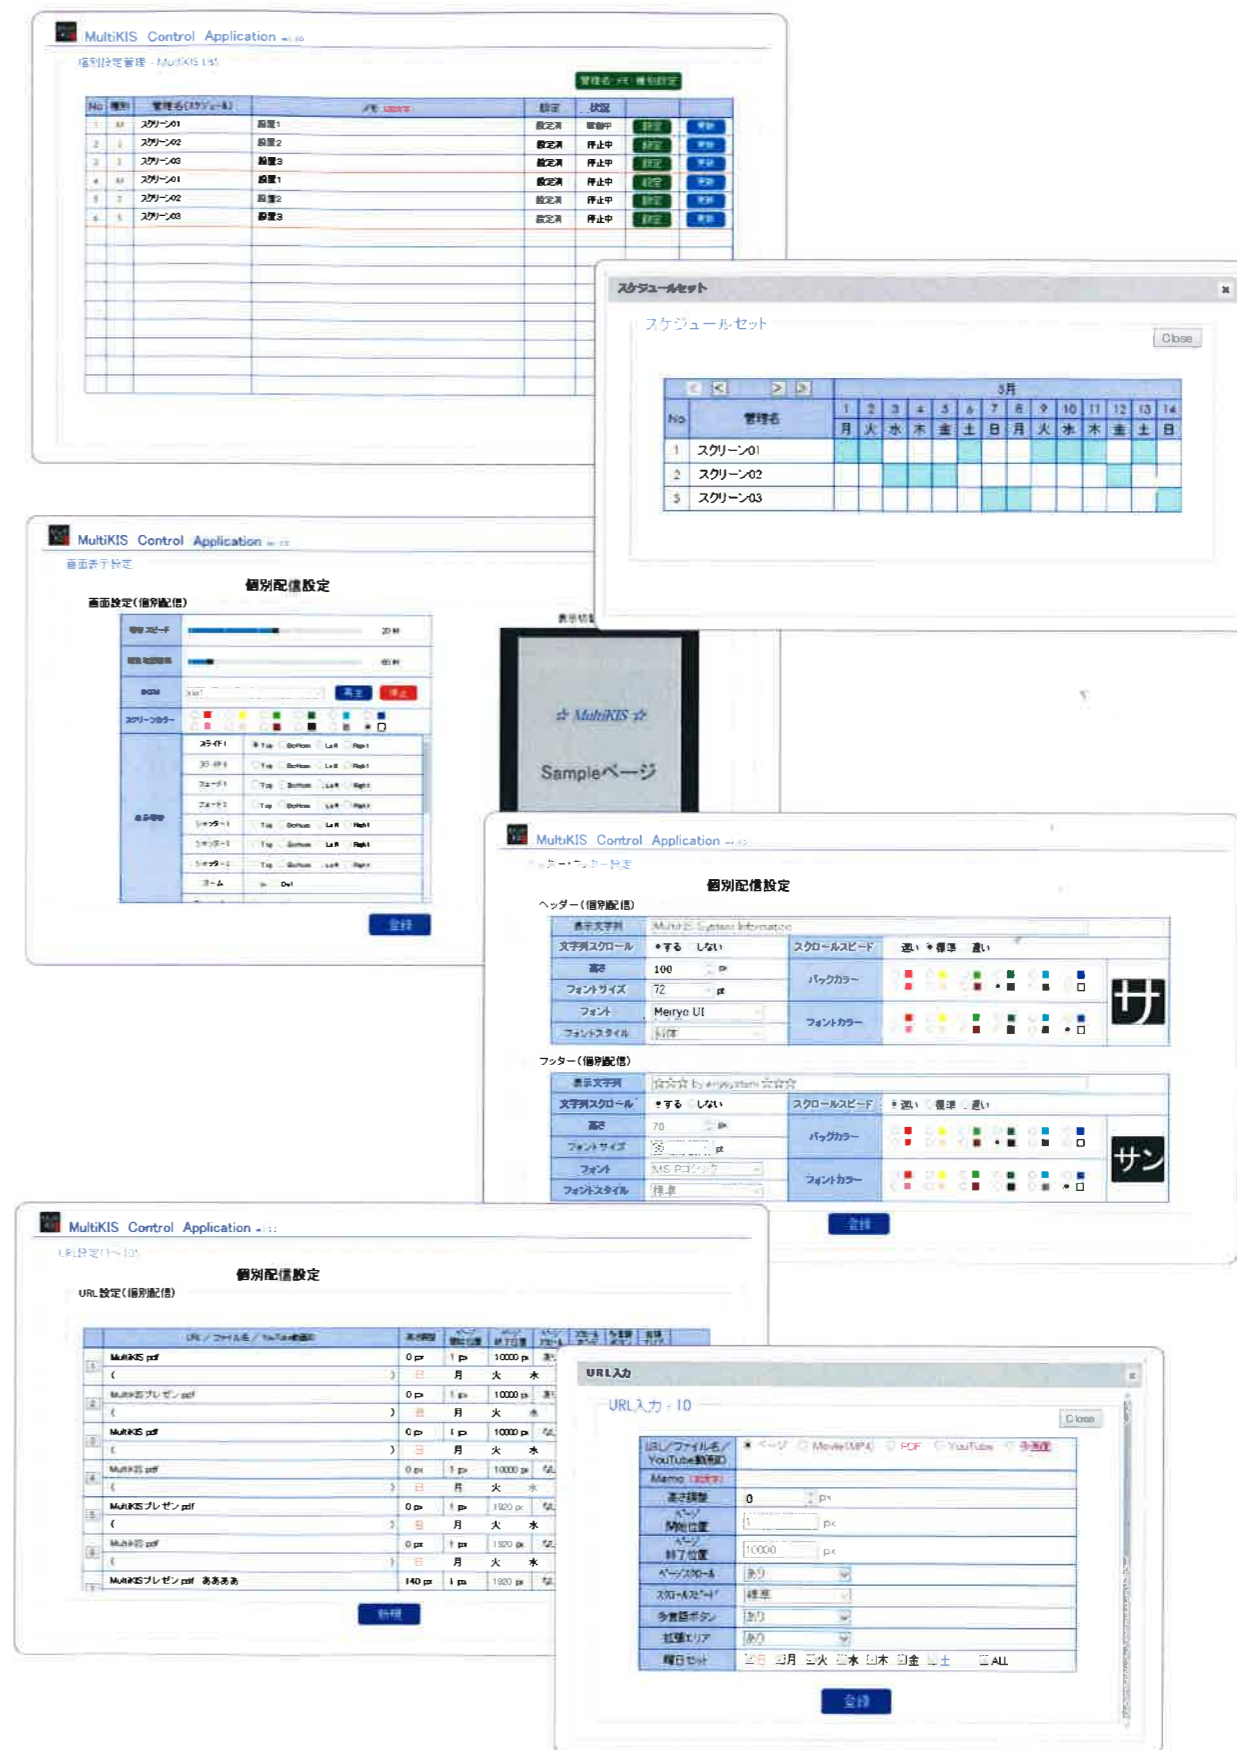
MultiKIS Control Application

個別設定管理 - MultiKIS List

管理名・メモ・種別設定

| No | 種別 | 管理名(スケジュール) | メモ | 設定 | 状況 | | |
|---|---|---|---|---|---|---|---|
| 1 | M | スクリーン01 | 設置1 | 設定済 | 稼働中 | 設定 | 更新 |
| 2 | I | スクリーン02 | 設置2 | 設定済 | 停止中 | 設定 | 更新 |
| 3 | I | スクリーン03 | 設置3 | 設定済 | 停止中 | 設定 | 更新 |
| 4 | M | スクリーン01 | 設置1 | 設定済 | 停止中 | 設定 | 更新 |
| 5 | I | スクリーン02 | 設置2 | 設定済 | 停止中 | 設定 | 更新 |
| 6 | I | スクリーン03 | 設置3 | 設定済 | 停止中 | 設定 | 更新 |

スケジュールセット

スケジュールセット

Close

| No | 管理名 | 1 月 | 2 火 | 3 水 | 4 木 | 5 金 | 6 土 | 7 日 | 8 月 | 9 火 | 10 水 | 11 木 | 12 金 | 13 土 | 14 日 |
|---|---|---|---|---|---|---|---|---|---|---|---|---|---|---|---|
| 1 | スクリーン01 | | | | | | | | | | | | | | |
| 2 | スクリーン02 | | | | | | | | | | | | | | |
| 3 | スクリーン03 | | | | | | | | | | | | | | |

3月

MultiKIS Control Application

画面表示設定

個別配信設定

画面設定(個別配信)

BGM

スクリーンカラー

Top Bottom Left Right

登録

表示切替

☆ MultiKIS ☆

Sampleページ

MultiKIS Control Application

ヘッダー・フッター設定

個別配信設定

ヘッダー(個別配信)

| 表示文字列 | MultiKIS System Information | | |
|---|---|---|---|
| 文字列スクロール | ●する ○しない | スクロールスピード | ○遅い ●標準 ○速い |
| 高さ | 100 px | バックカラー | |
| フォントサイズ | 72 pt | | |
| フォント | Meiryo UI | フォントカラー | |
| フォントスタイル | 太字 | | |

サ

フッター(個別配信)

| 表示文字列 | ☆☆☆ by enjoysystem ☆☆☆ | | |
|---|---|---|---|
| 文字列スクロール | ●する ○しない | スクロールスピード | ●遅い ○標準 ○速い |
| 高さ | 70 px | バックカラー | |
| フォントサイズ | 32 pt | | |
| フォント | MS Pゴシック | フォントカラー | |
| フォントスタイル | 標準 | | |

サン

登録

MultiKIS Control Application

URL設定(1~10)

個別配信設定

URL設定(個別配信)

URL / ファイル名 / YouTube動画ID

MultiKIS.pdf 0 px 1 px 10000 px
月 火 水
MultiKISプレゼン.pdf 0 px 1 px 10000 px
月 火 水
MultiKIS.pdf 0 px 1 px 10000 px
月 火 水
MultiKIS.pdf 0 px 1 px 10000 px
月 火 水
MultiKISプレゼン.pdf 0 px 1 px 1920 px
月 火 水
MultiKIS.pdf 0 px 1 px 1920 px
月 火 水
MultiKISプレゼン.pdf あああ 140 px 1 px 1920 px

新規

URL入力

URL入力 - 10

Close

| URL/ファイル名/YouTube動画ID | ●ページ ○Movie(MP4) ○PDF ○YouTube ○多画面 |
|---|---|
| Memo | |
| 表示調整 | 0 px |
| ページ開始位置 | 1 px |
| ページ終了位置 | 10000 px |
| ページスクロール | あり |
| スクロールスピード | 標準 |
| 多言語ボタン | あり |
| 拡張エリア | あり |
| 曜日セット | 日 月 火 水 木 金 土 ALL |

登録